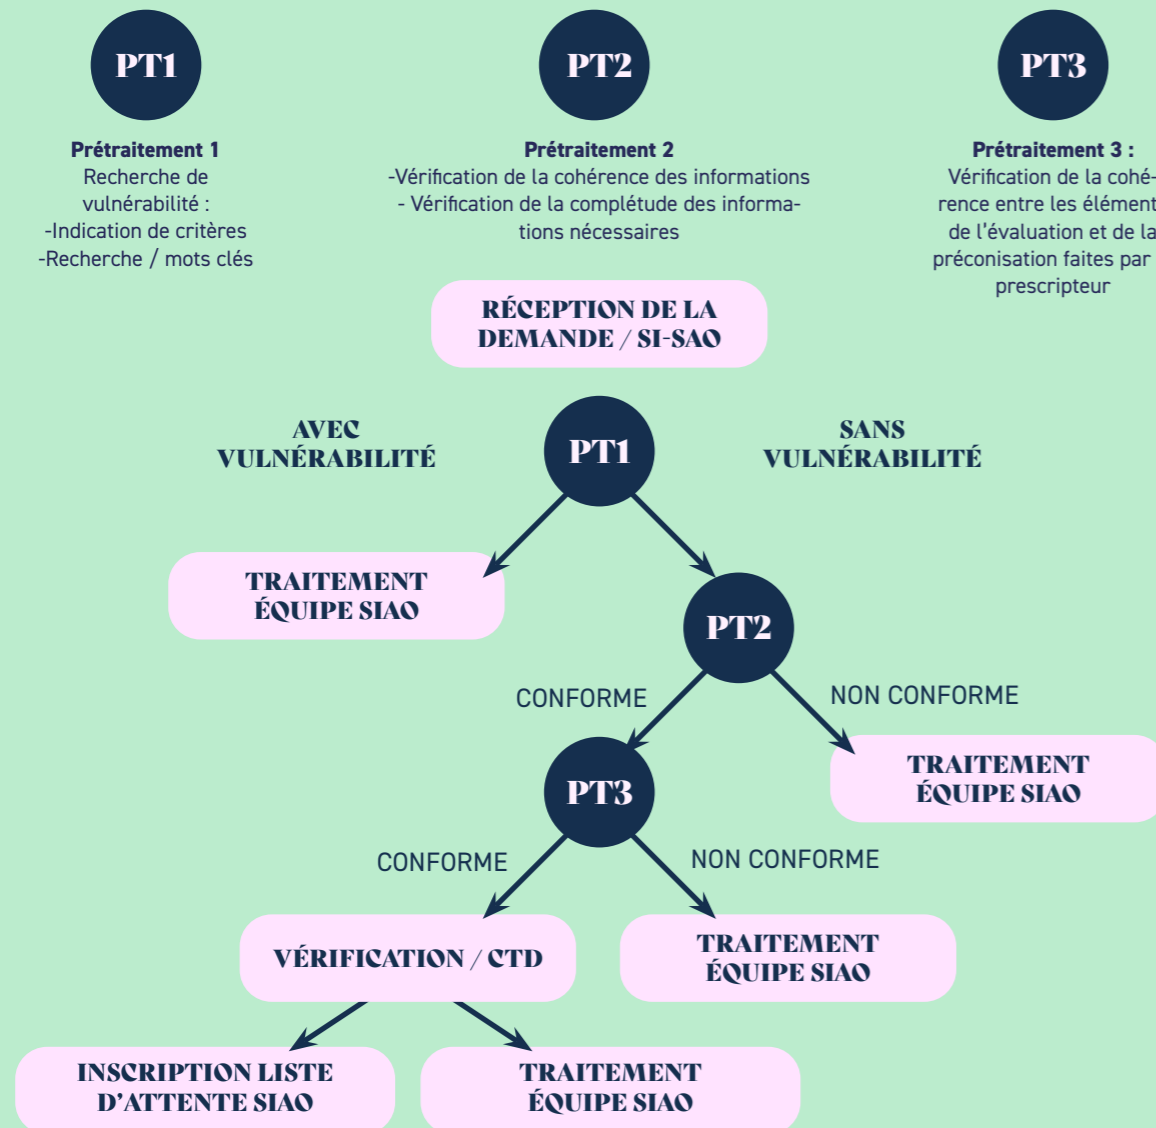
PT1

Prétraitement 1
Recherche de vulnérabilité :
-Indication de critères
-Recherche / mots clés

PT2

Prétraitement 2
-Vérification de la cohérence des informations
- Vérification de la complétude des informations nécessaires

PT3

Prétraitement 3 :
Vérification de la cohérence entre les élément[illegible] de l'évaluation et de la préconisation faites par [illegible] prescripteur

RÉCEPTION DE LA DEMANDE / SI-SAO

AVEC VULNÉRABILITÉ

PT1

SANS VULNÉRABILITÉ

TRAITEMENT ÉQUIPE SIAO

PT2

CONFORME

NON CONFORME

PT3

TRAITEMENT ÉQUIPE SIAO

CONFORME

NON CONFORME

VÉRIFICATION / CTD

TRAITEMENT ÉQUIPE SIAO

INSCRIPTION LISTE D'ATTENTE SIAO

TRAITEMENT ÉQUIPE SIAO